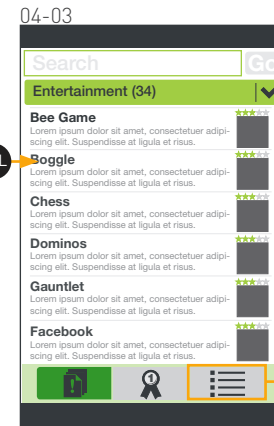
04-03

Search

Go

Entertainment (34)

Bee Game
Lorem ipsum dolor sit amet, consectetuer adipiscing elit. Suspendisse at ligula et risus.

Boggle
Lorem ipsum dolor sit amet, consectetuer adipiscing elit. Suspendisse at ligula et risus.

Chess
Lorem ipsum dolor sit amet, consectetuer adipiscing elit. Suspendisse at ligula et risus.

Dominos
Lorem ipsum dolor sit amet, consectetuer adipiscing elit. Suspendisse at ligula et risus.

Gauntlet
Lorem ipsum dolor sit amet, consectetuer adipiscing elit. Suspendisse at ligula et risus.

Facebook
Lorem ipsum dolor sit amet, consectetuer adipiscing elit. Suspendisse at ligula et risus.

1